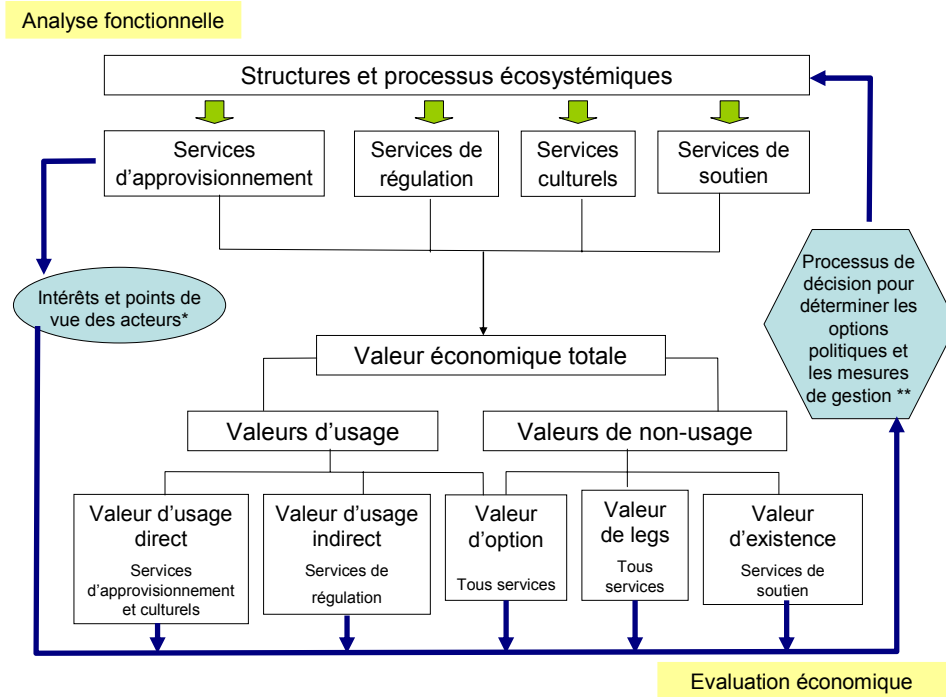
Analyse fonctionnelle

Structures et processus écosystémiques

Services d'approvisionnement

Services de régulation

Services culturels

Services de soutien

Intérêts et points de vue des acteurs*

Processus de décision pour déterminer les options politiques et les mesures de gestion **

Valeur économique totale

Valeurs d'usage

Valeurs de non-usage

Valeur d'usage direct

Services d'approvisionnement et culturels

Valeur d'usage indirect

Services de régulation

Valeur d'option

Tous services

Valeur de legs

Tous services

Valeur d'existence

Services de soutien

Evaluation économique